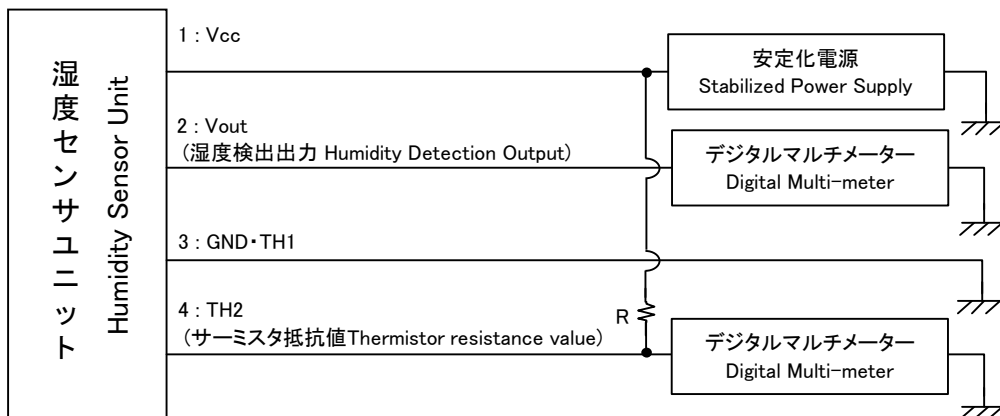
湿度センサユニット

Humidity Sensor Unit

1 : Vcc

安定化電源
Stabilized Power Supply

2 : Vout
（湿度検出出力 Humidity Detection Output）

デジタルマルチメーター
Digital Multi-meter

3 : GND・TH1

4 : TH2
（サーミスタ抵抗値Thermistor resistance value）

R

デジタルマルチメーター
Digital Multi-meter